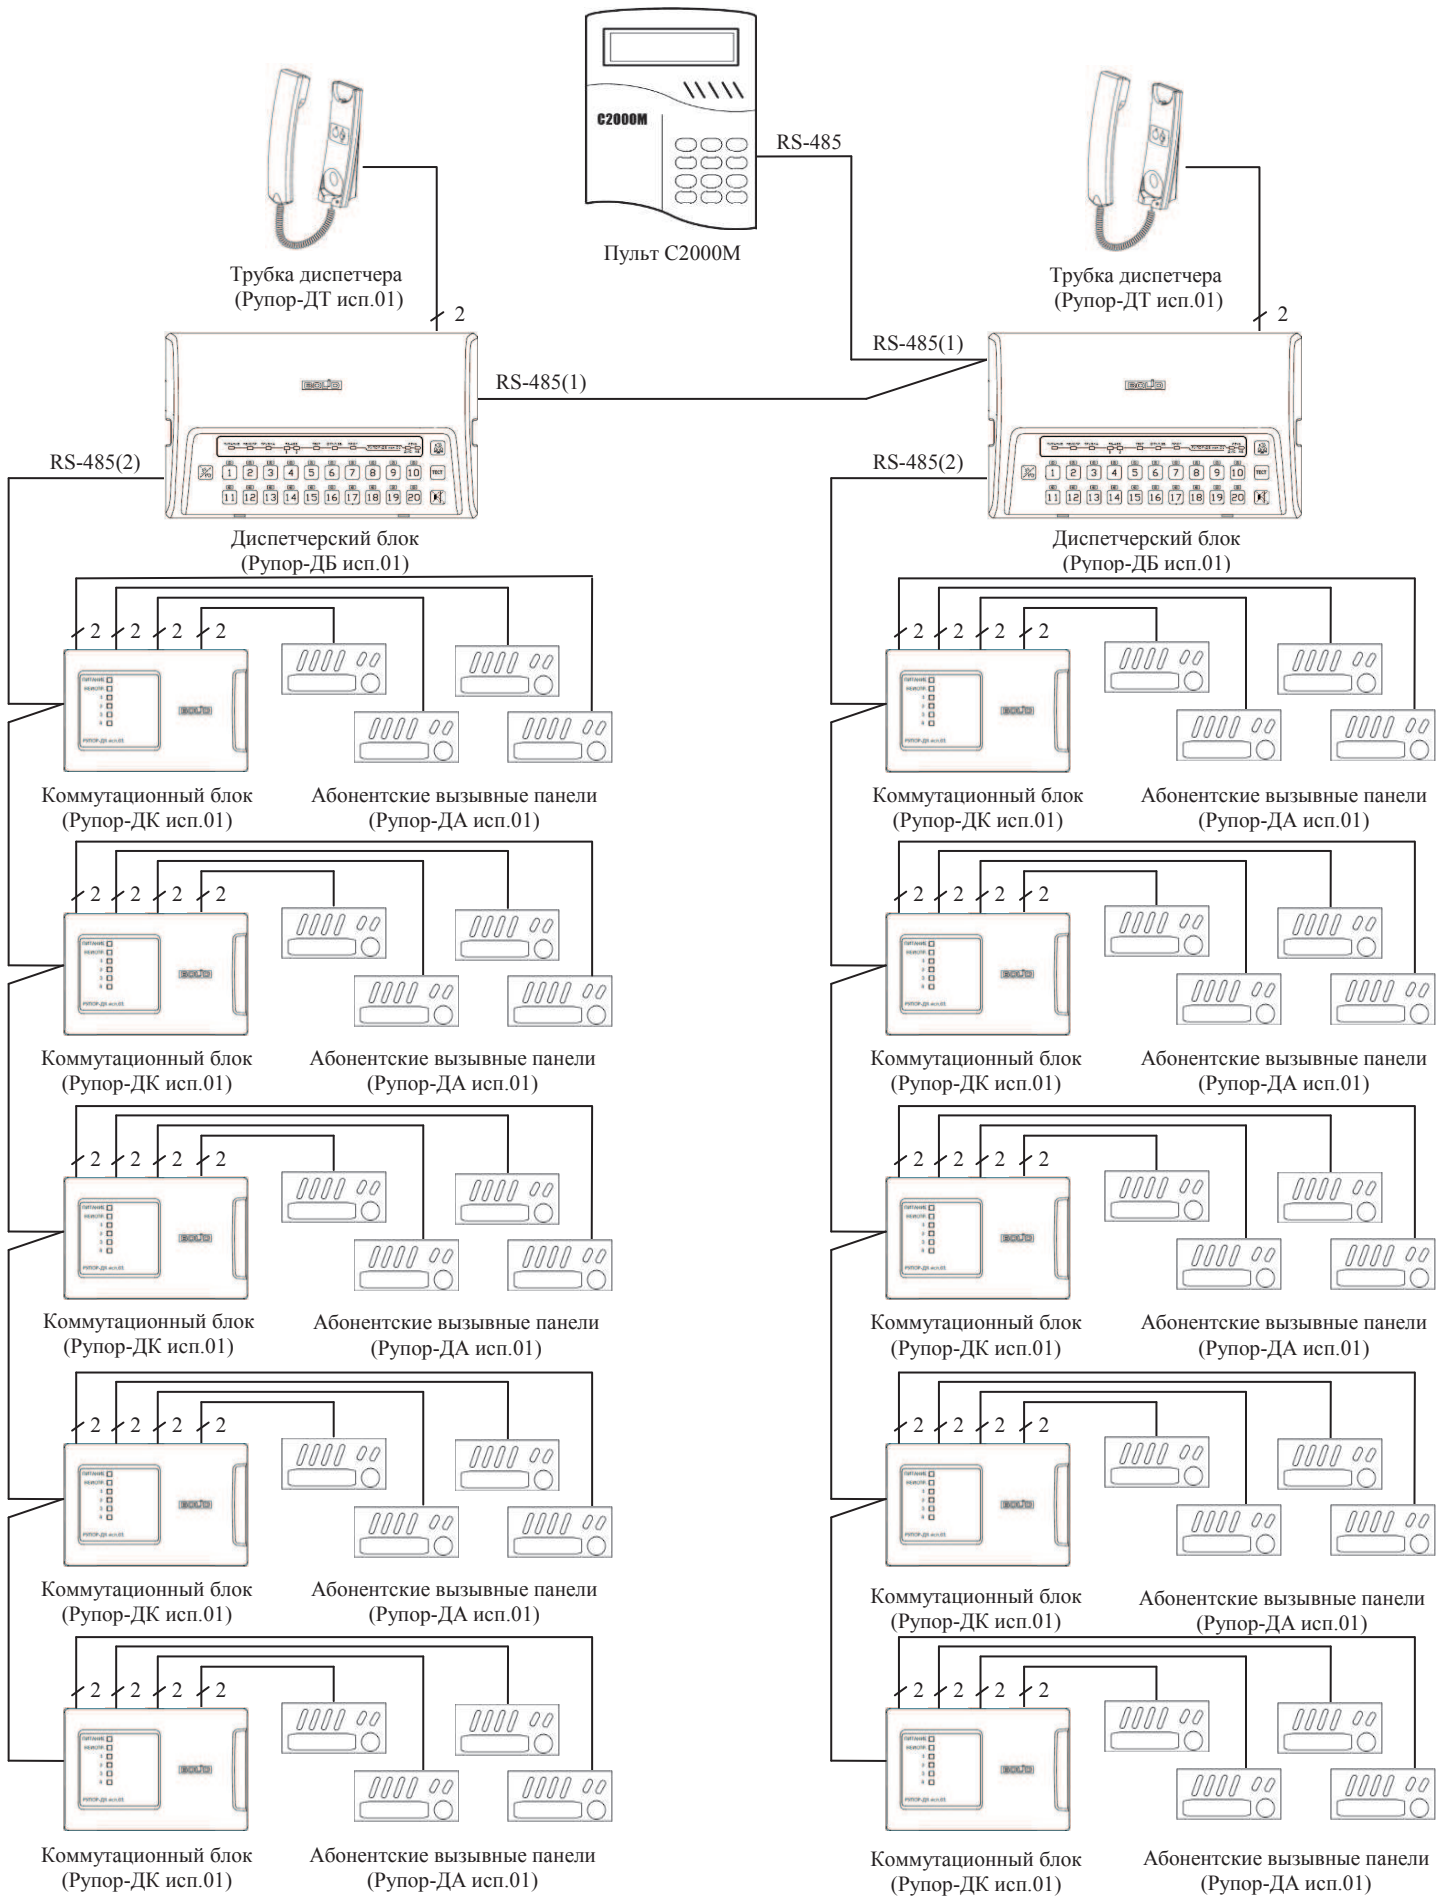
C2000M

RS-485

Пульт С2000М

Трубка диспетчера
(Рупор-ДТ исп.01)

2

Трубка диспетчера
(Рупор-ДТ исп.01)

2

RS-485(1)

RS-485(1)

BOLID

BOLID

RS-485(2)

RS-485(2)

1 2 3 4 5 6 7 8 9 10 ТЕСТ
11 12 13 14 15 16 17 18 19 20

1 2 3 4 5 6 7 8 9 10 ТЕСТ
11 12 13 14 15 16 17 18 19 20

Диспетчерский блок
(Рупор-ДБ исп.01)

Диспетчерский блок
(Рупор-ДБ исп.01)

2 2 2 2

BOLID

Коммутационный блок
(Рупор-ДК исп.01)

Абонентские вызывные панели
(Рупор-ДА исп.01)

2 2 2 2

BOLID

Коммутационный блок
(Рупор-ДК исп.01)

Абонентские вызывные панели
(Рупор-ДА исп.01)

2 2 2 2

Коммутационный блок
(Рупор-ДК исп.01)

Абонентские вызывные панели
(Рупор-ДА исп.01)

2 2 2 2

Коммутационный блок
(Рупор-ДК исп.01)

Абонентские вызывные панели
(Рупор-ДА исп.01)

2 2 2 2

Коммутационный блок
(Рупор-ДК исп.01)

Абонентские вызывные панели
(Рупор-ДА исп.01)

2 2 2 2

Коммутационный блок
(Рупор-ДК исп.01)

Абонентские вызывные панели
(Рупор-ДА исп.01)

2 2 2 2

Коммутационный блок
(Рупор-ДК исп.01)

Абонентские вызывные панели
(Рупор-ДА исп.01)

2 2 2 2

Коммутационный блок
(Рупор-ДК исп.01)

Абонентские вызывные панели
(Рупор-ДА исп.01)

2 2 2 2

Коммутационный блок
(Рупор-ДК исп.01)

Абонентские вызывные панели
(Рупор-ДА исп.01)

2 2 2 2

Коммутационный блок
(Рупор-ДК исп.01)

Абонентские вызывные панели
(Рупор-ДА исп.01)